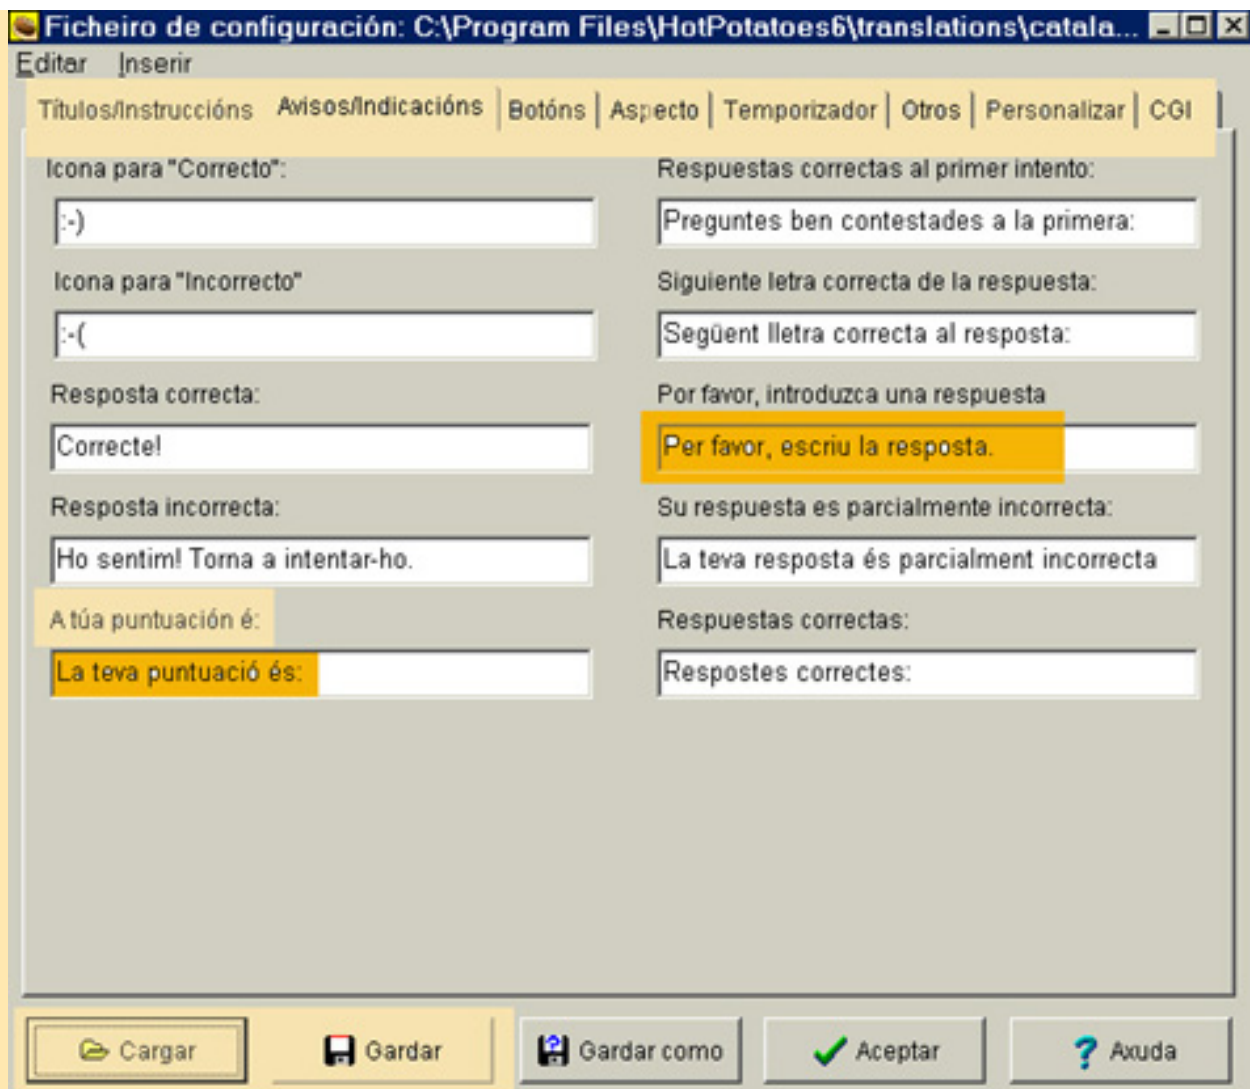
Ficheiro de configuración: C:\Program Files\HotPotatoes6\translations\catala...

Editar Inserir

Títulos/Instruccións | Avisos/Indicacións | Botóns | Aspecto | Temporizador | Otros | Personalizar | CGI

Icona para "Correcto":

:-)

Icona para "Incorrecto"

:-(

Resposta correcta:

Correcte!

Resposta incorrecta:

Ho sentim! Torna a intentar-ho.

A túa puntuación é:

La teva puntuació és:

Respuestas correctas al primer intento:

Preguntes ben contestades a la primera:

Siguiente letra correcta de la respuesta:

Següent lletra correcta al resposta:

Por favor, introduzca una respuesta

Per favor, escriu la resposta.

Su respuesta es parcialmente incorrecta:

La teva resposta és parcialment incorrecta

Respuestas correctas:

Respostes correctes:

Cargar | Gardar | Gardar como | Aceptar | Axuda